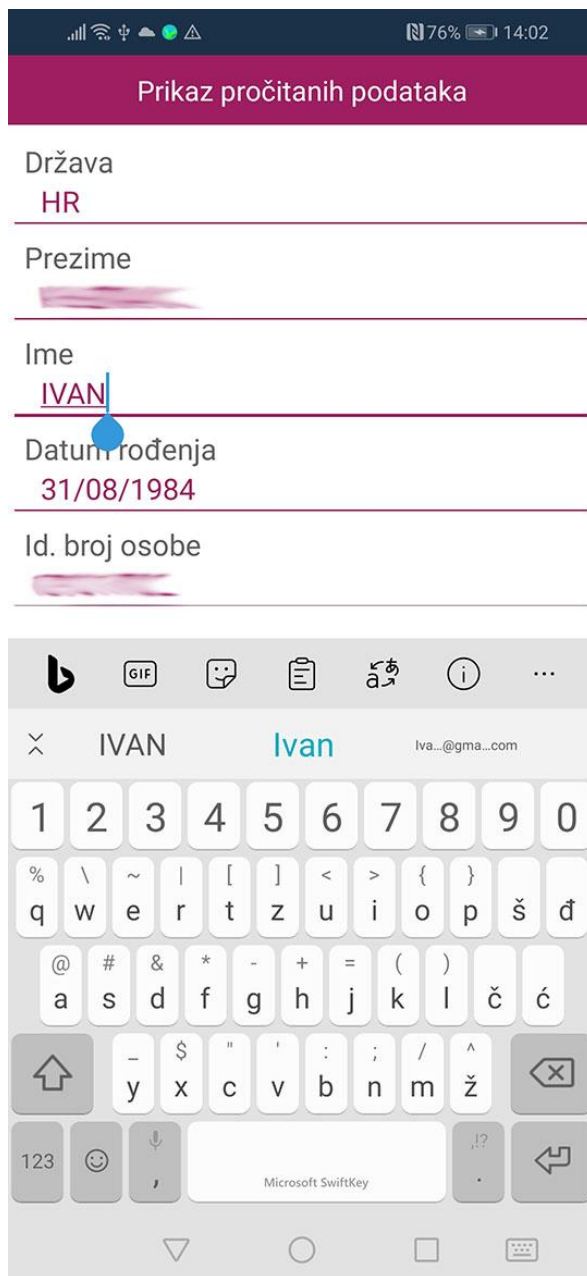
76% 14:02

Prikaz pročitanih podataka

Država
HR

Prezime
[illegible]

Ime
IVAN

Datum rođenja
31/08/1984

Id. broj osobe
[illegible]

GIF

IVAN Ivan Iva...@gma...com

1 2 3 4 5 6 7 8 9 0

% \ ~ | [ ] < > { }
q w e r t z u i o p š đ

@ # & * - + = ( )
a s d f g h j k l č ć

_ $ " ' : ; / ^
y x c v b n m ž

123 , Microsoft SwiftKey .